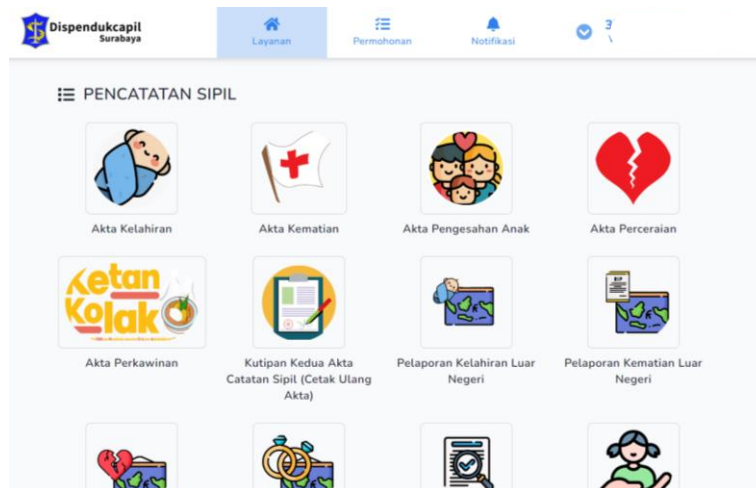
Dispendukcapil
Surabaya

Layanan
Permohonan
Notifikasi

PENCATATAN SIPIL

Akta Kelahiran
Akta Kematian
Akta Pengesahan Anak
Akta Perceraian

Ketan Kolak

Akta Perkawinan
Kutipan Kedua Akta Catatan Sipil (Cetak Ulang Akta)
Pelaporan Kelahiran Luar Negeri
Pelaporan Kematian Luar Negeri